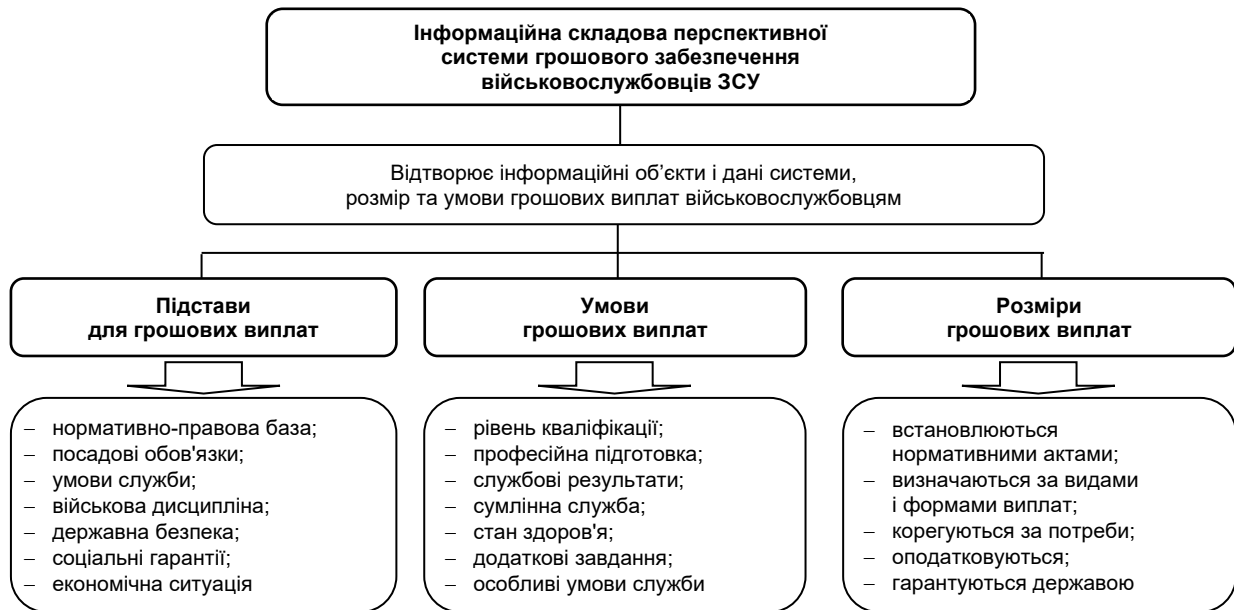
Інформаційна складова перспективної системи грошового забезпечення військовослужбовців ЗСУ

Відтворює інформаційні об'єкти і дані системи, розмір та умови грошових виплат військовослужбовцям

Підстави для грошових виплат

– нормативно-правова база;
– посадові обов'язки;
– умови служби;
– військова дисципліна;
– державна безпека;
– соціальні гарантії;
– економічна ситуація

Умови грошових виплат

– рівень кваліфікації;
– професійна підготовка;
– службові результати;
– сумлінна служба;
– стан здоров'я;
– додаткові завдання;
– особливі умови служби

Розміри грошових виплат

– встановлюються нормативними актами;
– визначаються за видами і формами виплат;
– корегуються за потреби;
– оподатковуються;
– гарантуються державою